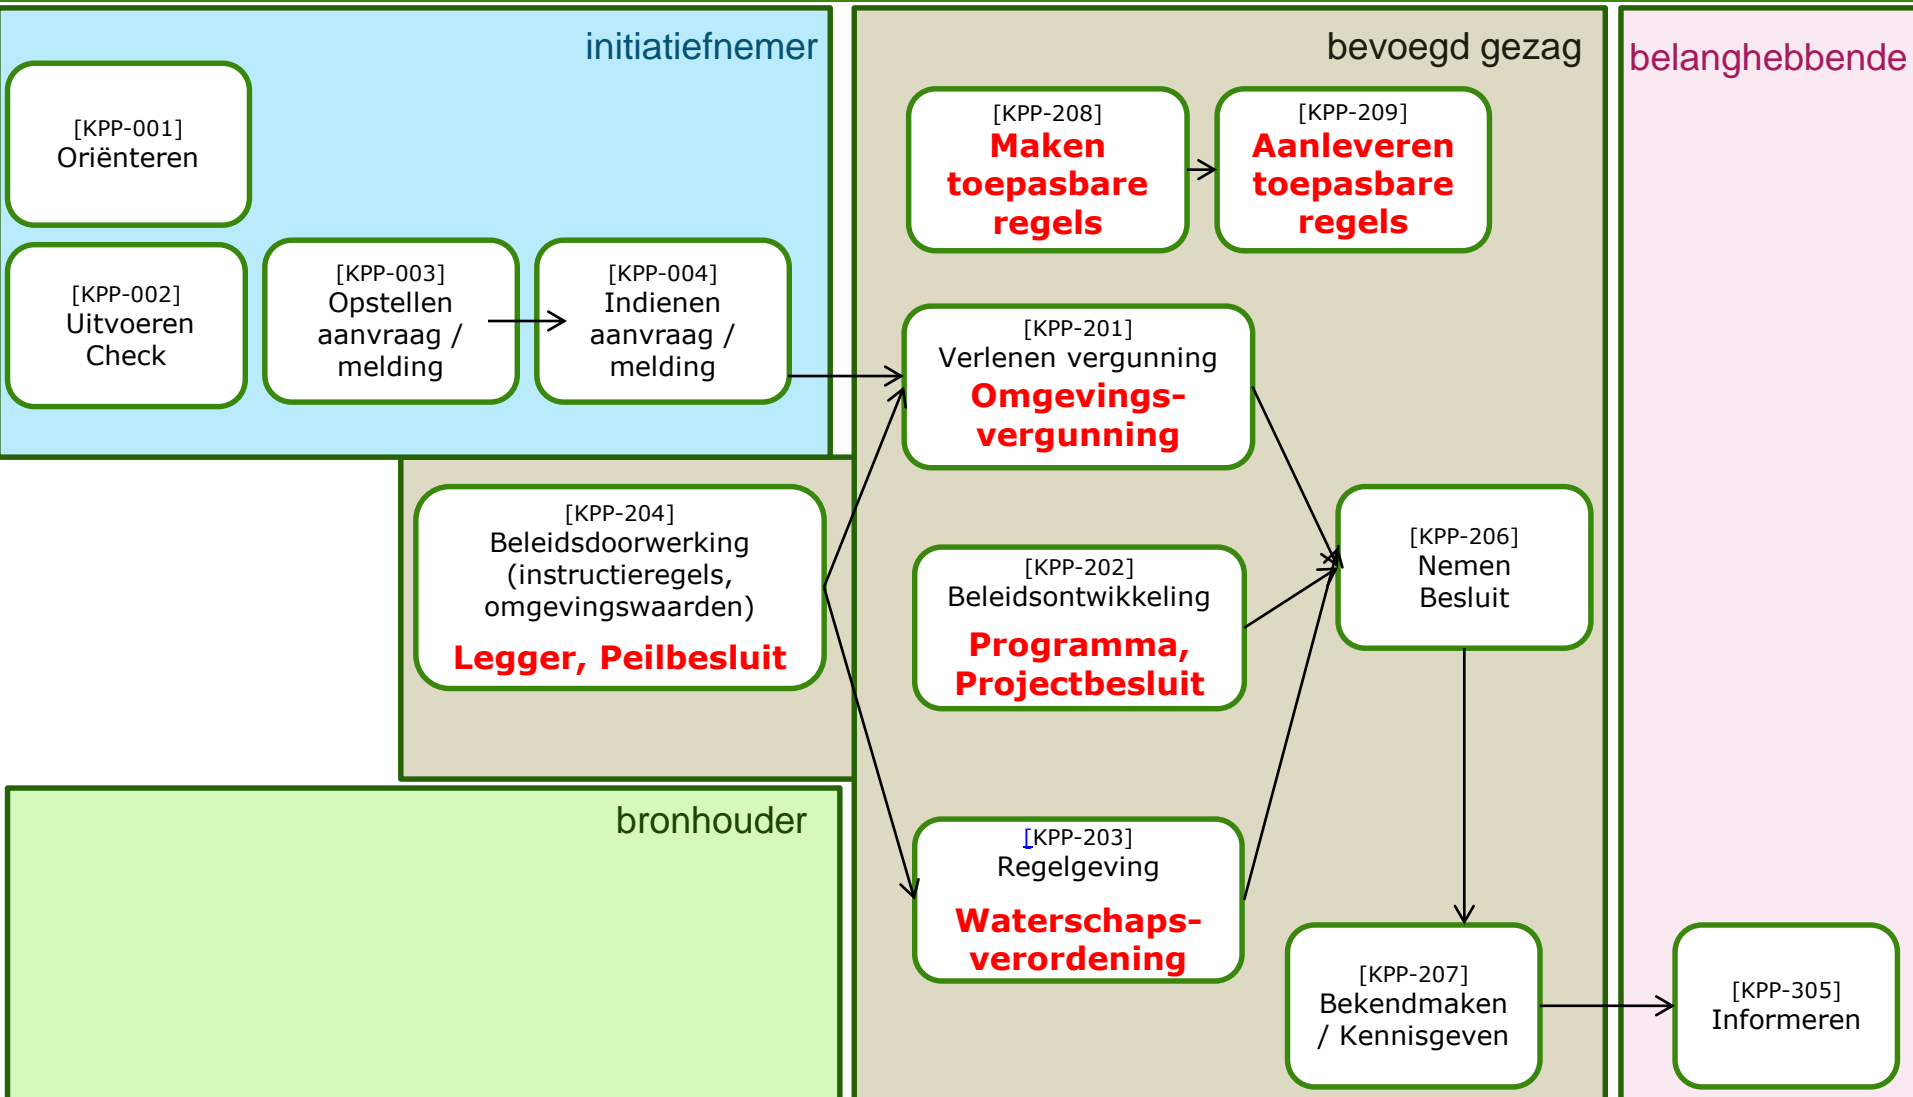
initiatiefnemer

[KPP-001]
Oriënteren

[KPP-002]
Uitvoeren Check

[KPP-003]
Opstellen aanvraag / melding

[KPP-004]
Indienen aanvraag / melding

bevoegd gezag

[KPP-208]
Maken toepasbare regels

[KPP-209]
Aanleveren toepasbare regels

[KPP-201]
Verlenen vergunning
Omgevings-vergunning

[KPP-204]
Beleidsdoorwerking (instructieregels, omgevingswaarden)
Legger, Peilbesluit

[KPP-202]
Beleidsontwikkeling
Programma, Projectbesluit

[KPP-206]
Nemen Besluit

bronhouder

[KPP-203]
Regelgeving
Waterschaps-verordening

[KPP-207]
Bekendmaken / Kennisgeven

belanghebbende

[KPP-305]
Informeren